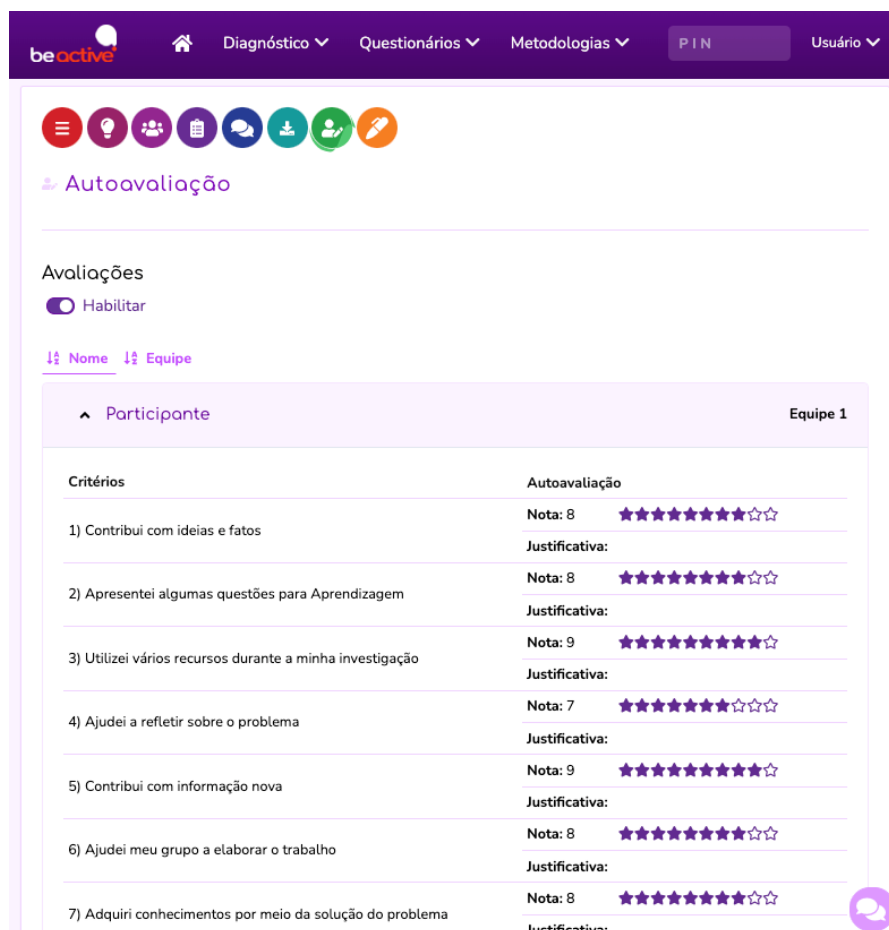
beactive Diagnóstico Questionários Metodologias PIN Usuário

Autoavaliação

Avaliações

Habilitar

Nome Equipe

Participante Equipe 1

| Critérios | Autoavaliação |
|---|---|
| 1) Contribui com ideias e fatos | Nota: 8 ★★★★★★★★☆☆ |
| | Justificativa: |
| 2) Apresentei algumas questões para Aprendizagem | Nota: 8 ★★★★★★★★☆☆ |
| | Justificativa: |
| 3) Utilizei vários recursos durante a minha investigação | Nota: 9 ★★★★★★★★★☆ |
| | Justificativa: |
| 4) Ajudei a refletir sobre o problema | Nota: 7 ★★★★★★★☆☆☆ |
| | Justificativa: |
| 5) Contribui com informação nova | Nota: 9 ★★★★★★★★★☆ |
| | Justificativa: |
| 6) Ajudei meu grupo a elaborar o trabalho | Nota: 8 ★★★★★★★★☆☆ |
| | Justificativa: |
| 7) Adquiri conhecimentos por meio da solução do problema | Nota: 8 ★★★★★★★★☆☆ |
| | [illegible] |